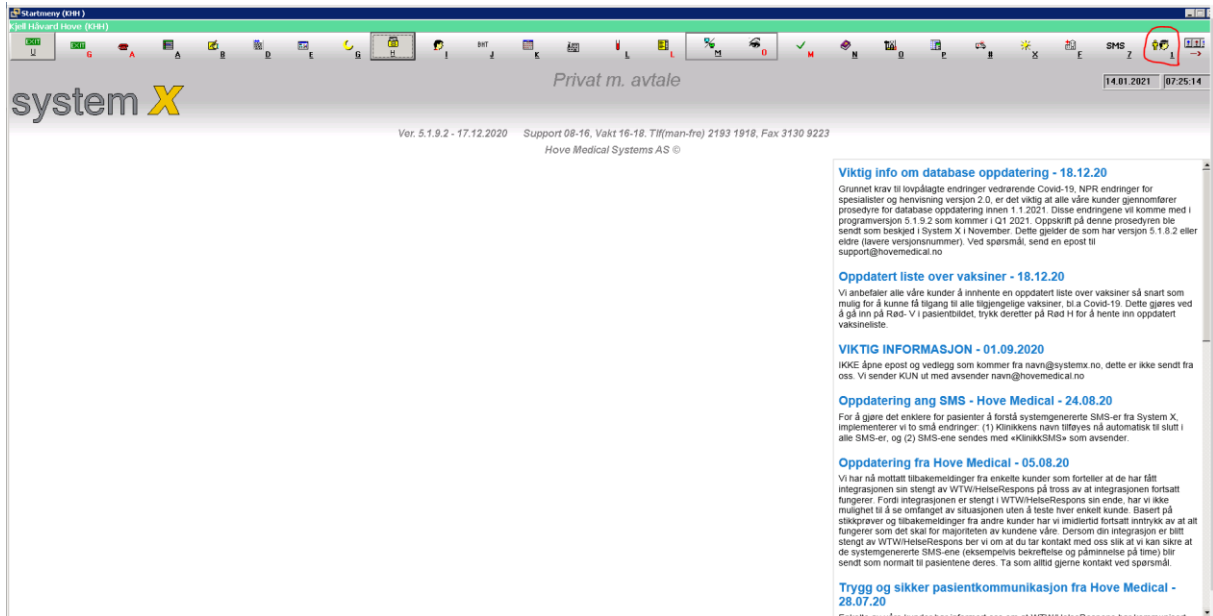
Startmeny (KHH)
Kjell Håvard Hove (KHH)

U G A A B D E G H I J K L L M O M N O P R X F SMS Z 1

Privat m. avtale

14.01.2021 07:25:14

system X

Ver. 5.1.9.2 - 17.12.2020 Support 08-16, Vakt 16-18. Tlf(man-fre) 2193 1918, Fax 3130 9223
Hove Medical Systems AS ©

Viktig info om database oppdatering - 18.12.20

Grunnet krav til lovpålagte endringer vedrørende Covid-19, NPR endringer for spesialister og henvisning versjon 2.0, er det viktig at alle våre kunder gjennomfører prosedyre for database oppdatering innen 1.1.2021. Disse endringene vil komme med i programversjon 5.1.9.2 som kommer i Q1 2021. Oppskrift på denne prosedyren ble sendt som beskjed i System X i November. Dette gjelder de som har versjon 5.1.8.2 eller eldre (lavere versjonsnummer). Ved spørsmål, send en epost til support@hovemedical.no

Oppdatert liste over vaksiner - 18.12.20

Vi anbefaler alle våre kunder å innhente en oppdatert liste over vaksiner så snart som mulig for å kunne få tilgang til alle tilgjengelige vaksiner, bl.a Covid-19. Dette gjøres ved å gå inn på Rød- V i pasientbildet, trykk deretter på Rød H for å hente inn oppdatert vaksineliste.

VIKTIG INFORMASJON - 01.09.2020

IKKE åpne epost og vedlegg som kommer fra navn@systemx.no, dette er ikke sendt fra oss. Vi sender KUN ut med avsender navn@hovemedical.no

Oppdatering ang SMS - Hove Medical - 24.08.20

For å gjøre det enklere for pasienter å forstå systemgenererte SMS-er fra System X, implementerer vi to små endringer: (1) Klinikkens navn tilføyes nå automatisk til slutt i alle SMS-er, og (2) SMS-ene sendes med «KlinikkSMS» som avsender.

Oppdatering fra Hove Medical - 05.08.20

Vi har nå mottatt tilbakemeldinger fra enkelte kunder som forteller at de har fått integrasjonen sin stengt av WTW/HelseRespons på tross av at integrasjonen fortsatt fungerer. Fordi integrasjonen er stengt i WTW/HelseRespons sin ende, har vi ikke mulighet til å se omfanget av situasjonen uten å teste hver enkelt kunde. Basert på stikkprøver og tilbakemeldinger fra andre kunder har vi imidlertid fortsatt inntrykk av at alt fungerer som det skal for majoriteten av kundene våre. Dersom din integrasjon er blitt stengt av WTW/HelseRespons ber vi om at du tar kontakt med oss slik at vi kan sikre at de systemgenererte SMS-ene (eksempelvis bekreftelse og påminnelse på time) blir sendt som normalt til pasientene deres. Ta som alltid gjerne kontakt ved spørsmål.

Trygg og sikker pasientkommunikasjon fra Hove Medical - 28.07.20

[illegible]